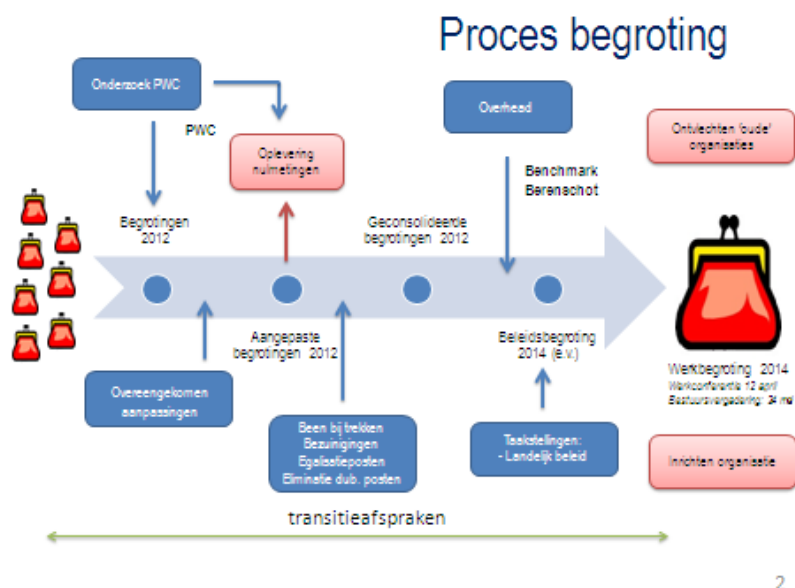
Proces begroting

Onderzoek PWC

PWC

Oplevering nulmetingen

Overhead

Ontvlechten 'oude' organisaties

Benchmark Berenschot

Begrotingen 2012

Geconsolideerde begrotingen 2012

Aangepaste begrotingen 2012

Beleidsbegroting 2014 (e.v.)

Werkbegroting 2014
Werkconferentie 12 april
Bestuursvergadering: 24 mei

Overeengekomen aanpassingen

Been bij trekken
Bezuinigingen
Egalisatieposten
Eliminatie dub. posten

Taakstellingen:
- Landelijk beleid

Inrichten organisatie

transitieafspraken

2